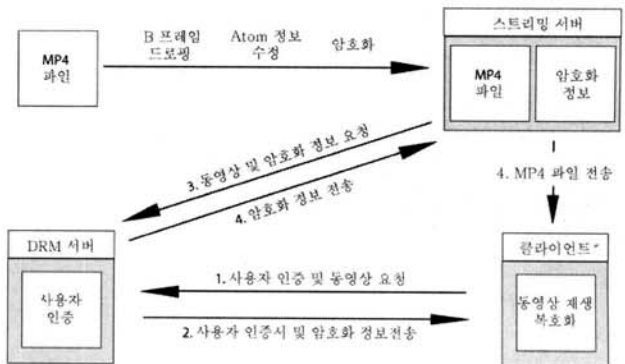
MP4
파일

B 프레임
드로핑

Atom 정보
수정

암호화

스트리밍 서버

MP4
파일

암호화
정보

3. 동영상 및 암호화 정보 요청

4. 암호화 정보 전송

4. MP4 파일 전송

DRM 서버

사용자
인증

1. 사용자 인증 및 동영상 요청

2. 사용자 인증시 및 암호화 정보전송

클라이언트*

동영상 재생
복호화